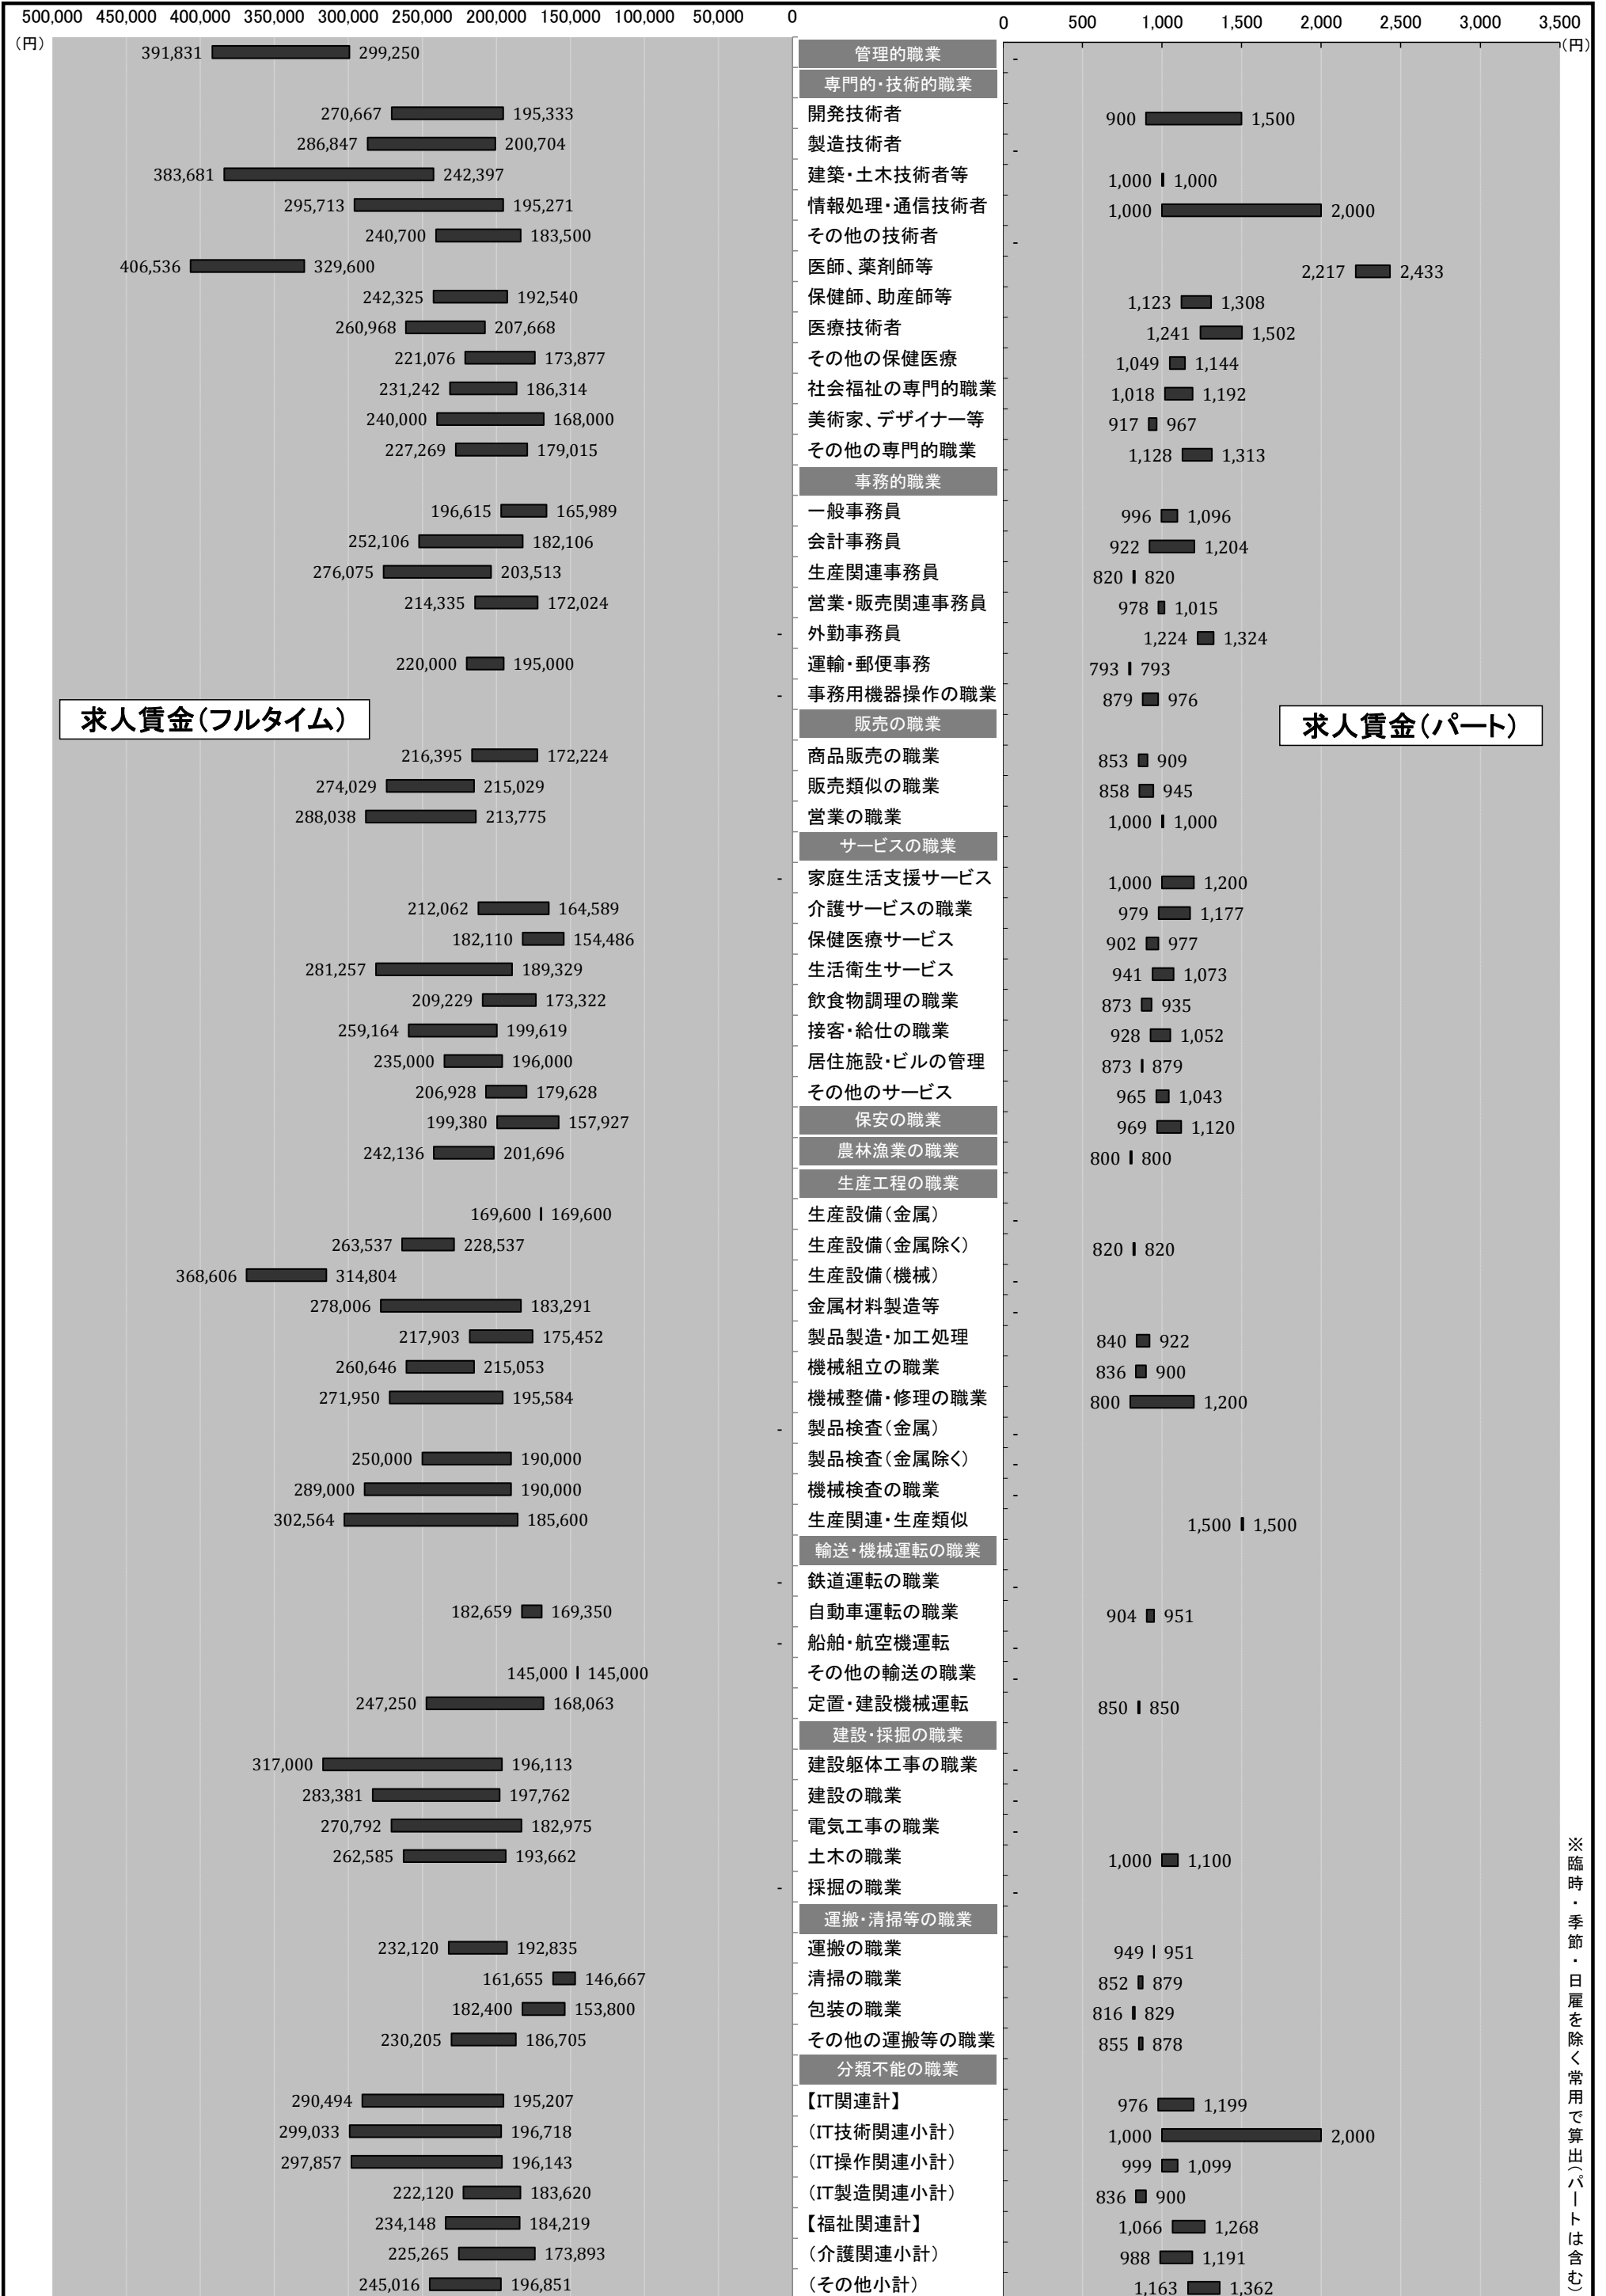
500,000 450,000 400,000 350,000 300,000 250,000 200,000 150,000 100,000 50,000 0
(円)

0 500 1,000 1,500 2,000 2,500 3,000 3,500
(円)

| フルタイム | 職業 | パート |
|---|---|---|
| 391,831 299,250 | 管理的職業 | - |
| | 専門的・技術的職業 | |
| 270,667 195,333 | 開発技術者 | 900 1,500 |
| 286,847 200,704 | 製造技術者 | - |
| 383,681 242,397 | 建築・土木技術者等 | 1,000 1,000 |
| 295,713 195,271 | 情報処理・通信技術者 | 1,000 2,000 |
| 240,700 183,500 | その他の技術者 | - |
| 406,536 329,600 | 医師、薬剤師等 | 2,217 2,433 |
| 242,325 192,540 | 保健師、助産師等 | 1,123 1,308 |
| 260,968 207,668 | 医療技術者 | 1,241 1,502 |
| 221,076 173,877 | その他の保健医療 | 1,049 1,144 |
| 231,242 186,314 | 社会福祉の専門的職業 | 1,018 1,192 |
| 240,000 168,000 | 美術家、デザイナー等 | 917 967 |
| 227,269 179,015 | その他の専門的職業 | 1,128 1,313 |
| | 事務的職業 | |
| 196,615 165,989 | 一般事務員 | 996 1,096 |
| 252,106 182,106 | 会計事務員 | 922 1,204 |
| 276,075 203,513 | 生産関連事務員 | 820 820 |
| 214,335 172,024 | 営業・販売関連事務員 | 978 1,015 |
| - | 外勤事務員 | 1,224 1,324 |
| 220,000 195,000 | 運輸・郵便事務 | 793 793 |
| - | 事務用機器操作の職業 | 879 976 |
| | 販売の職業 | |
| 216,395 172,224 | 商品販売の職業 | 853 909 |
| 274,029 215,029 | 販売類似の職業 | 858 945 |
| 288,038 213,775 | 営業の職業 | 1,000 1,000 |
| | サービスの職業 | |
| - | 家庭生活支援サービス | 1,000 1,200 |
| 212,062 164,589 | 介護サービスの職業 | 979 1,177 |
| 182,110 154,486 | 保健医療サービス | 902 977 |
| 281,257 189,329 | 生活衛生サービス | 941 1,073 |
| 209,229 173,322 | 飲食物調理の職業 | 873 935 |
| 259,164 199,619 | 接客・給仕の職業 | 928 1,052 |
| 235,000 196,000 | 居住施設・ビルの管理 | 873 879 |
| 206,928 179,628 | その他のサービス | 965 1,043 |
| 199,380 157,927 | 保安の職業 | 969 1,120 |
| 242,136 201,696 | 農林漁業の職業 | 800 800 |
| | 生産工程の職業 | |
| 169,600 169,600 | 生産設備(金属) | - |
| 263,537 228,537 | 生産設備(金属除く) | 820 820 |
| 368,606 314,804 | 生産設備(機械) | - |
| 278,006 183,291 | 金属材料製造等 | - |
| 217,903 175,452 | 製品製造・加工処理 | 840 922 |
| 260,646 215,053 | 機械組立の職業 | 836 900 |
| 271,950 195,584 | 機械整備・修理の職業 | 800 1,200 |
| - | 製品検査(金属) | - |
| 250,000 190,000 | 製品検査(金属除く) | - |
| 289,000 190,000 | 機械検査の職業 | - |
| 302,564 185,600 | 生産関連・生産類似 | 1,500 1,500 |
| | 輸送・機械運転の職業 | |
| - | 鉄道運転の職業 | - |
| 182,659 169,350 | 自動車運転の職業 | 904 951 |
| - | 船舶・航空機運転 | - |
| 145,000 145,000 | その他の輸送の職業 | - |
| 247,250 168,063 | 定置・建設機械運転 | 850 850 |
| | 建設・採掘の職業 | |
| 317,000 196,113 | 建設躯体工事の職業 | - |
| 283,381 197,762 | 建設の職業 | - |
| 270,792 182,975 | 電気工事の職業 | - |
| 262,585 193,662 | 土木の職業 | 1,000 1,100 |
| - | 採掘の職業 | - |
| | 運搬・清掃等の職業 | |
| 232,120 192,835 | 運搬の職業 | 949 951 |
| 161,655 146,667 | 清掃の職業 | 852 879 |
| 182,400 153,800 | 包装の職業 | 816 829 |
| 230,205 186,705 | その他の運搬等の職業 | 855 878 |
| | 分類不能の職業 | |
| 290,494 195,207 | 【IT関連計】 | 976 1,199 |
| 299,033 196,718 | (IT技術関連小計) | 1,000 2,000 |
| 297,857 196,143 | (IT操作関連小計) | 999 1,099 |
| 222,120 183,620 | (IT製造関連小計) | 836 900 |
| 234,148 184,219 | 【福祉関連計】 | 1,066 1,268 |
| 225,265 173,893 | (介護関連小計) | 988 1,191 |
| 245,016 196,851 | (その他小計) | 1,163 1,362 |

求人賃金(フルタイム)

求人賃金(パート)

※臨時・季節・日雇を除く常用で算出(パートは含む)